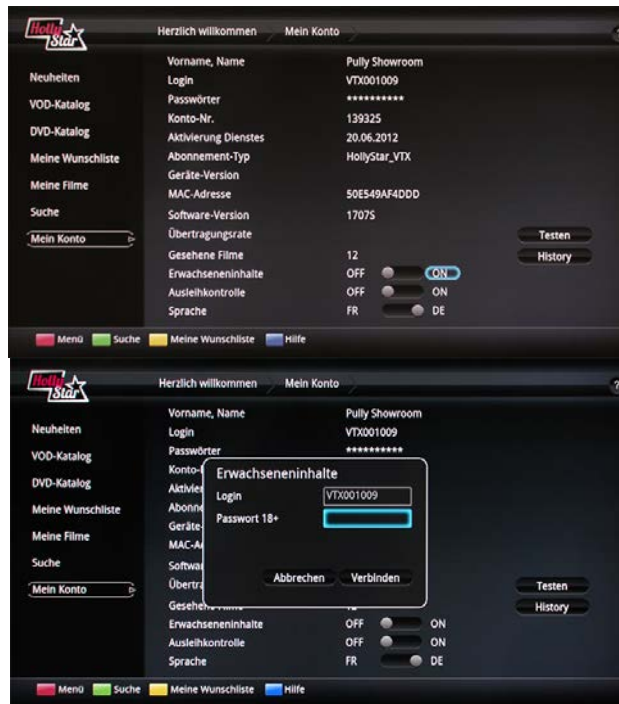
Holly Star

Herzlich willkommen | Mein Konto

Neuheiten
VOD-Katalog
DVD-Katalog
Meine Wunschliste
Meine Filme
Suche
Mein Konto

| | |
|---|---|
| Vorname, Name | Pully Showroom |
| Login | VTX001009 |
| Passwörter | ********** |
| Konto-Nr. | 139325 |
| Aktivierung Dienstes | 20.06.2012 |
| Abonnement-Typ | HollyStar_VTX |
| Geräte-Version | |
| MAC-Adresse | 50E549AF4DDD |
| Software-Version | 1707S |
| Übertragungsrate | |
| Gesehene Filme | 12 |
| Erwachseneninhalte | OFF ON |
| Ausleihkontrolle | OFF ON |
| Sprache | FR DE |

Testen
History

Menü Suche Meine Wunschliste Hilfe

Holly Star

Herzlich willkommen | Mein Konto

Neuheiten
VOD-Katalog
DVD-Katalog
Meine Wunschliste
Meine Filme
Suche
Mein Konto

Vorname, Name Pully Showroom
Login VTX001009
Passwörter **********
Konto-
Aktivier
Abonne
Geräte-
MAC-A
Softwa
Übertra
Gesehene Filme
Erwachseneninhalte OFF ON
Ausleihkontrolle OFF ON
Sprache FR DE

Erwachseneninhalte
Login VTX001009
Passwort 18+
Abbrechen Verbinden

Testen
History

Menü Suche Meine Wunschliste Hilfe